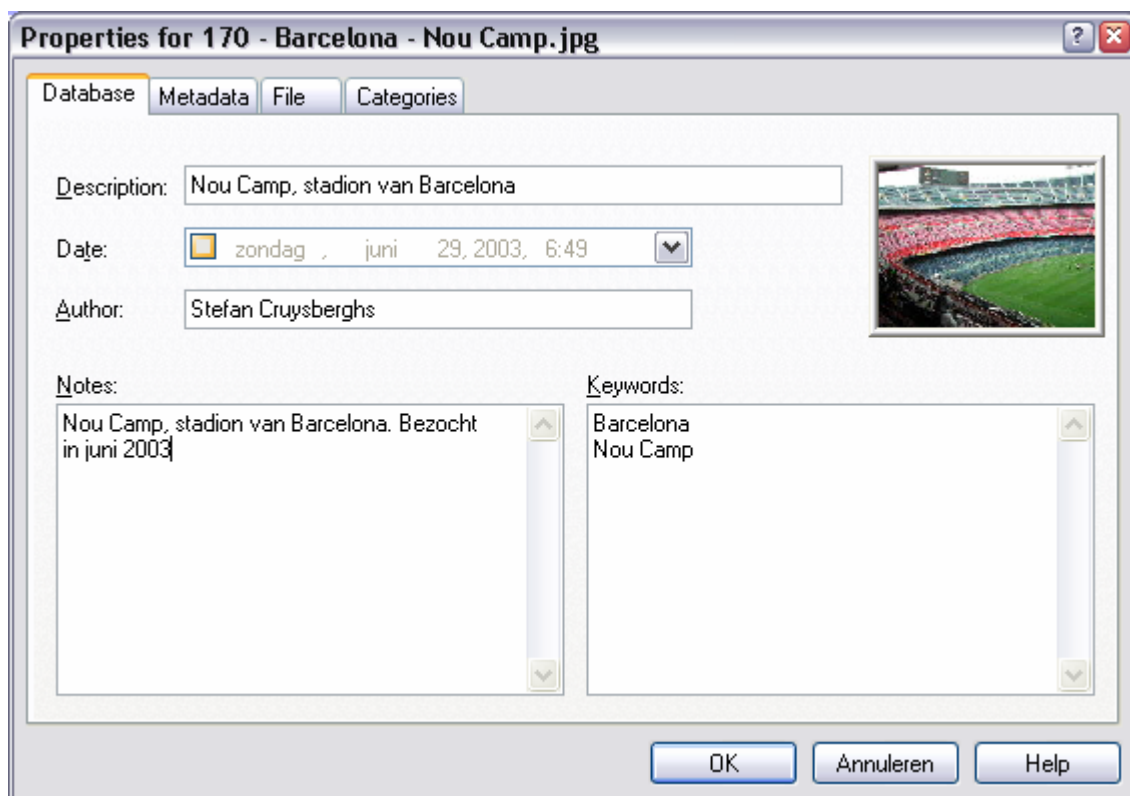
Properties for 170 - Barcelona - Nou Camp.jpg

?

Database | Metadata | File | Categories

Description: Nou Camp, stadion van Barcelona

Date: zondag , juni 29, 2003, 6:49

Author: Stefan Cruysberghs

Notes:
Nou Camp, stadion van Barcelona. Bezocht in juni 2003

Keywords:
Barcelona
Nou Camp

OK | Annuleren | Help